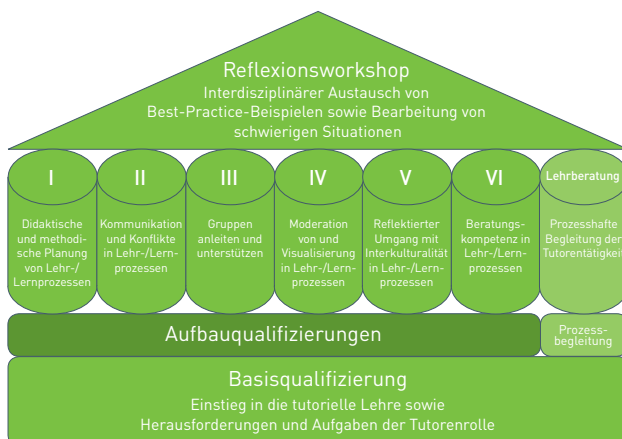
Reflexionsworkshop
Interdisziplinärer Austausch von Best-Practice-Beispielen sowie Bearbeitung von schwierigen Situationen

I
Didaktische und methodische Planung von Lehr-/Lernprozessen

II
Kommunikation und Konflikte in Lehr-/Lernprozessen

III
Gruppen anleiten und unterstützen

IV
Moderation von und Visualisierung in Lehr-/Lernprozessen

V
Reflektierter Umgang mit Interkulturalität in Lehr-/Lernprozessen

VI
Beratungskompetenz in Lehr-/Lernprozessen

Lehrberatung
Prozesshafte Begleitung der Tutorentätigkeit

Aufbauqualifizierungen

Prozessbegleitung

Basisqualifizierung
Einstieg in die tutorielle Lehre sowie Herausforderungen und Aufgaben der Tutorenrolle